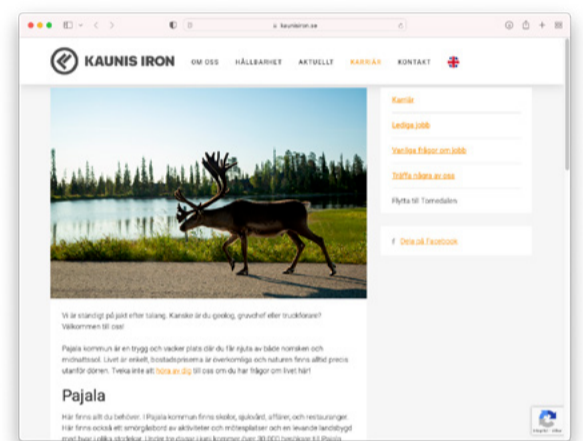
kaunisiron.se

KAUNIS IRON

OM OSS HÅLLBARHET AKTUELLT KARRIÄR KONTAKT

Karriär

Lediga jobb

Vanliga frågor om jobb

Träffa några av oss

Flytta till Tornedalen

f Dela på Facebook

Vi är ständigt på jakt efter talang. Kanske är du geolog, gruvchef eller truckförare? Välkommen till oss!

Pajala kommun är en trygg och vacker plats där du får njuta av både norrsken och midnattssol. Livet är enkelt, bostadspriserna är överkomliga och naturen finns alltid precis utanför dörren. Tveka inte att höra av dig till oss om du har frågor om livet här!

Pajala

Här finns allt du behöver. I Pajala kommun finns skolor, sjukvård, affärer, och restauranger. Här finns också ett smörgåsbord av aktiviteter och mötesplatser och en levande landsbygd med byar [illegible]